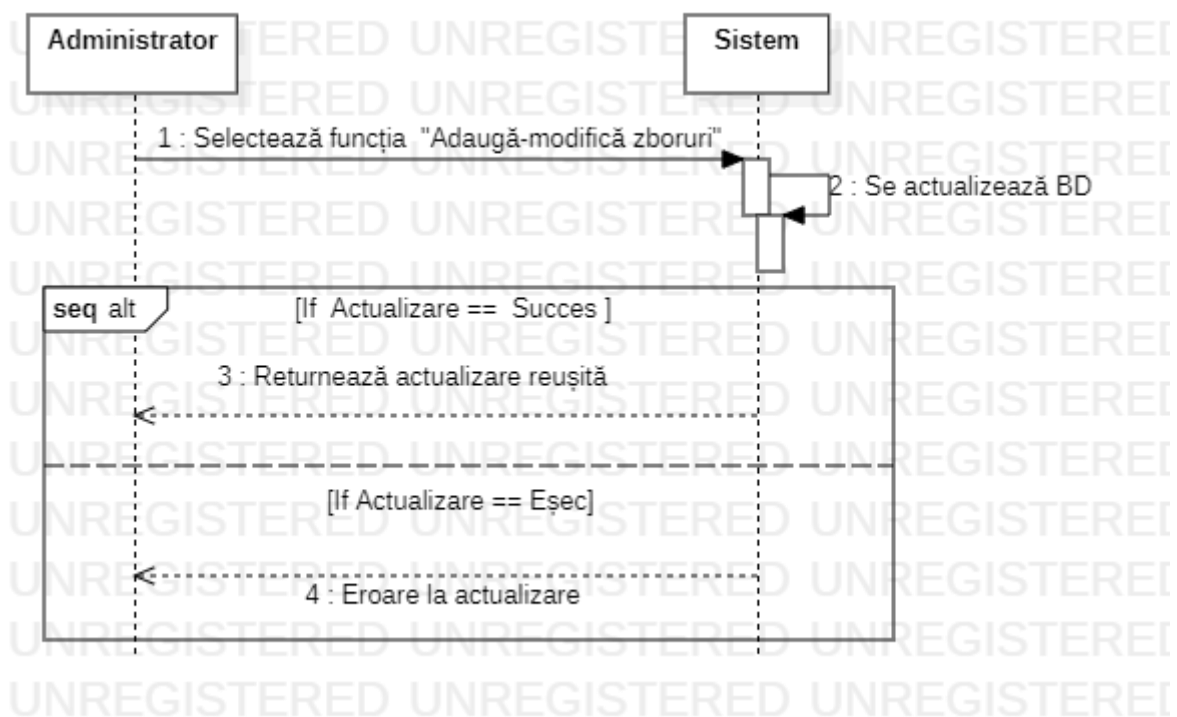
Administrator

Sistem

1 : Selectează funcția "Adaugă-modifică zboruri"

2 : Se actualizează BD

seq alt

[If Actualizare == Succes ]

3 : Returnează actualizare reușită

[If Actualizare == Eșec]

4 : Eroare la actualizare

UNREGISTERED UNREGISTERED UNREGISTERED